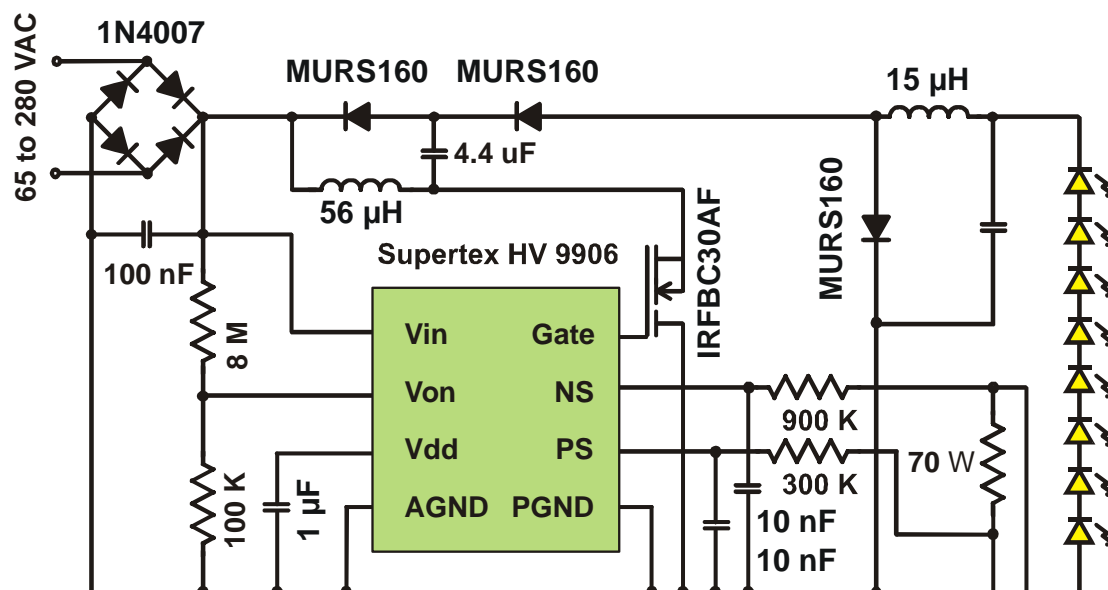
65 to 280 VAC

1N4007

MURS160

MURS160

15 µH

4.4 uF

56 µH

IRFBC30AF

MURS160

100 nF

Supertex HV 9906

8 M

Vin

Gate

Von

NS

900 K

Vdd

PS

70 W

300 K

100 K

1 µF

AGND

PGND

10 nF

10 nF